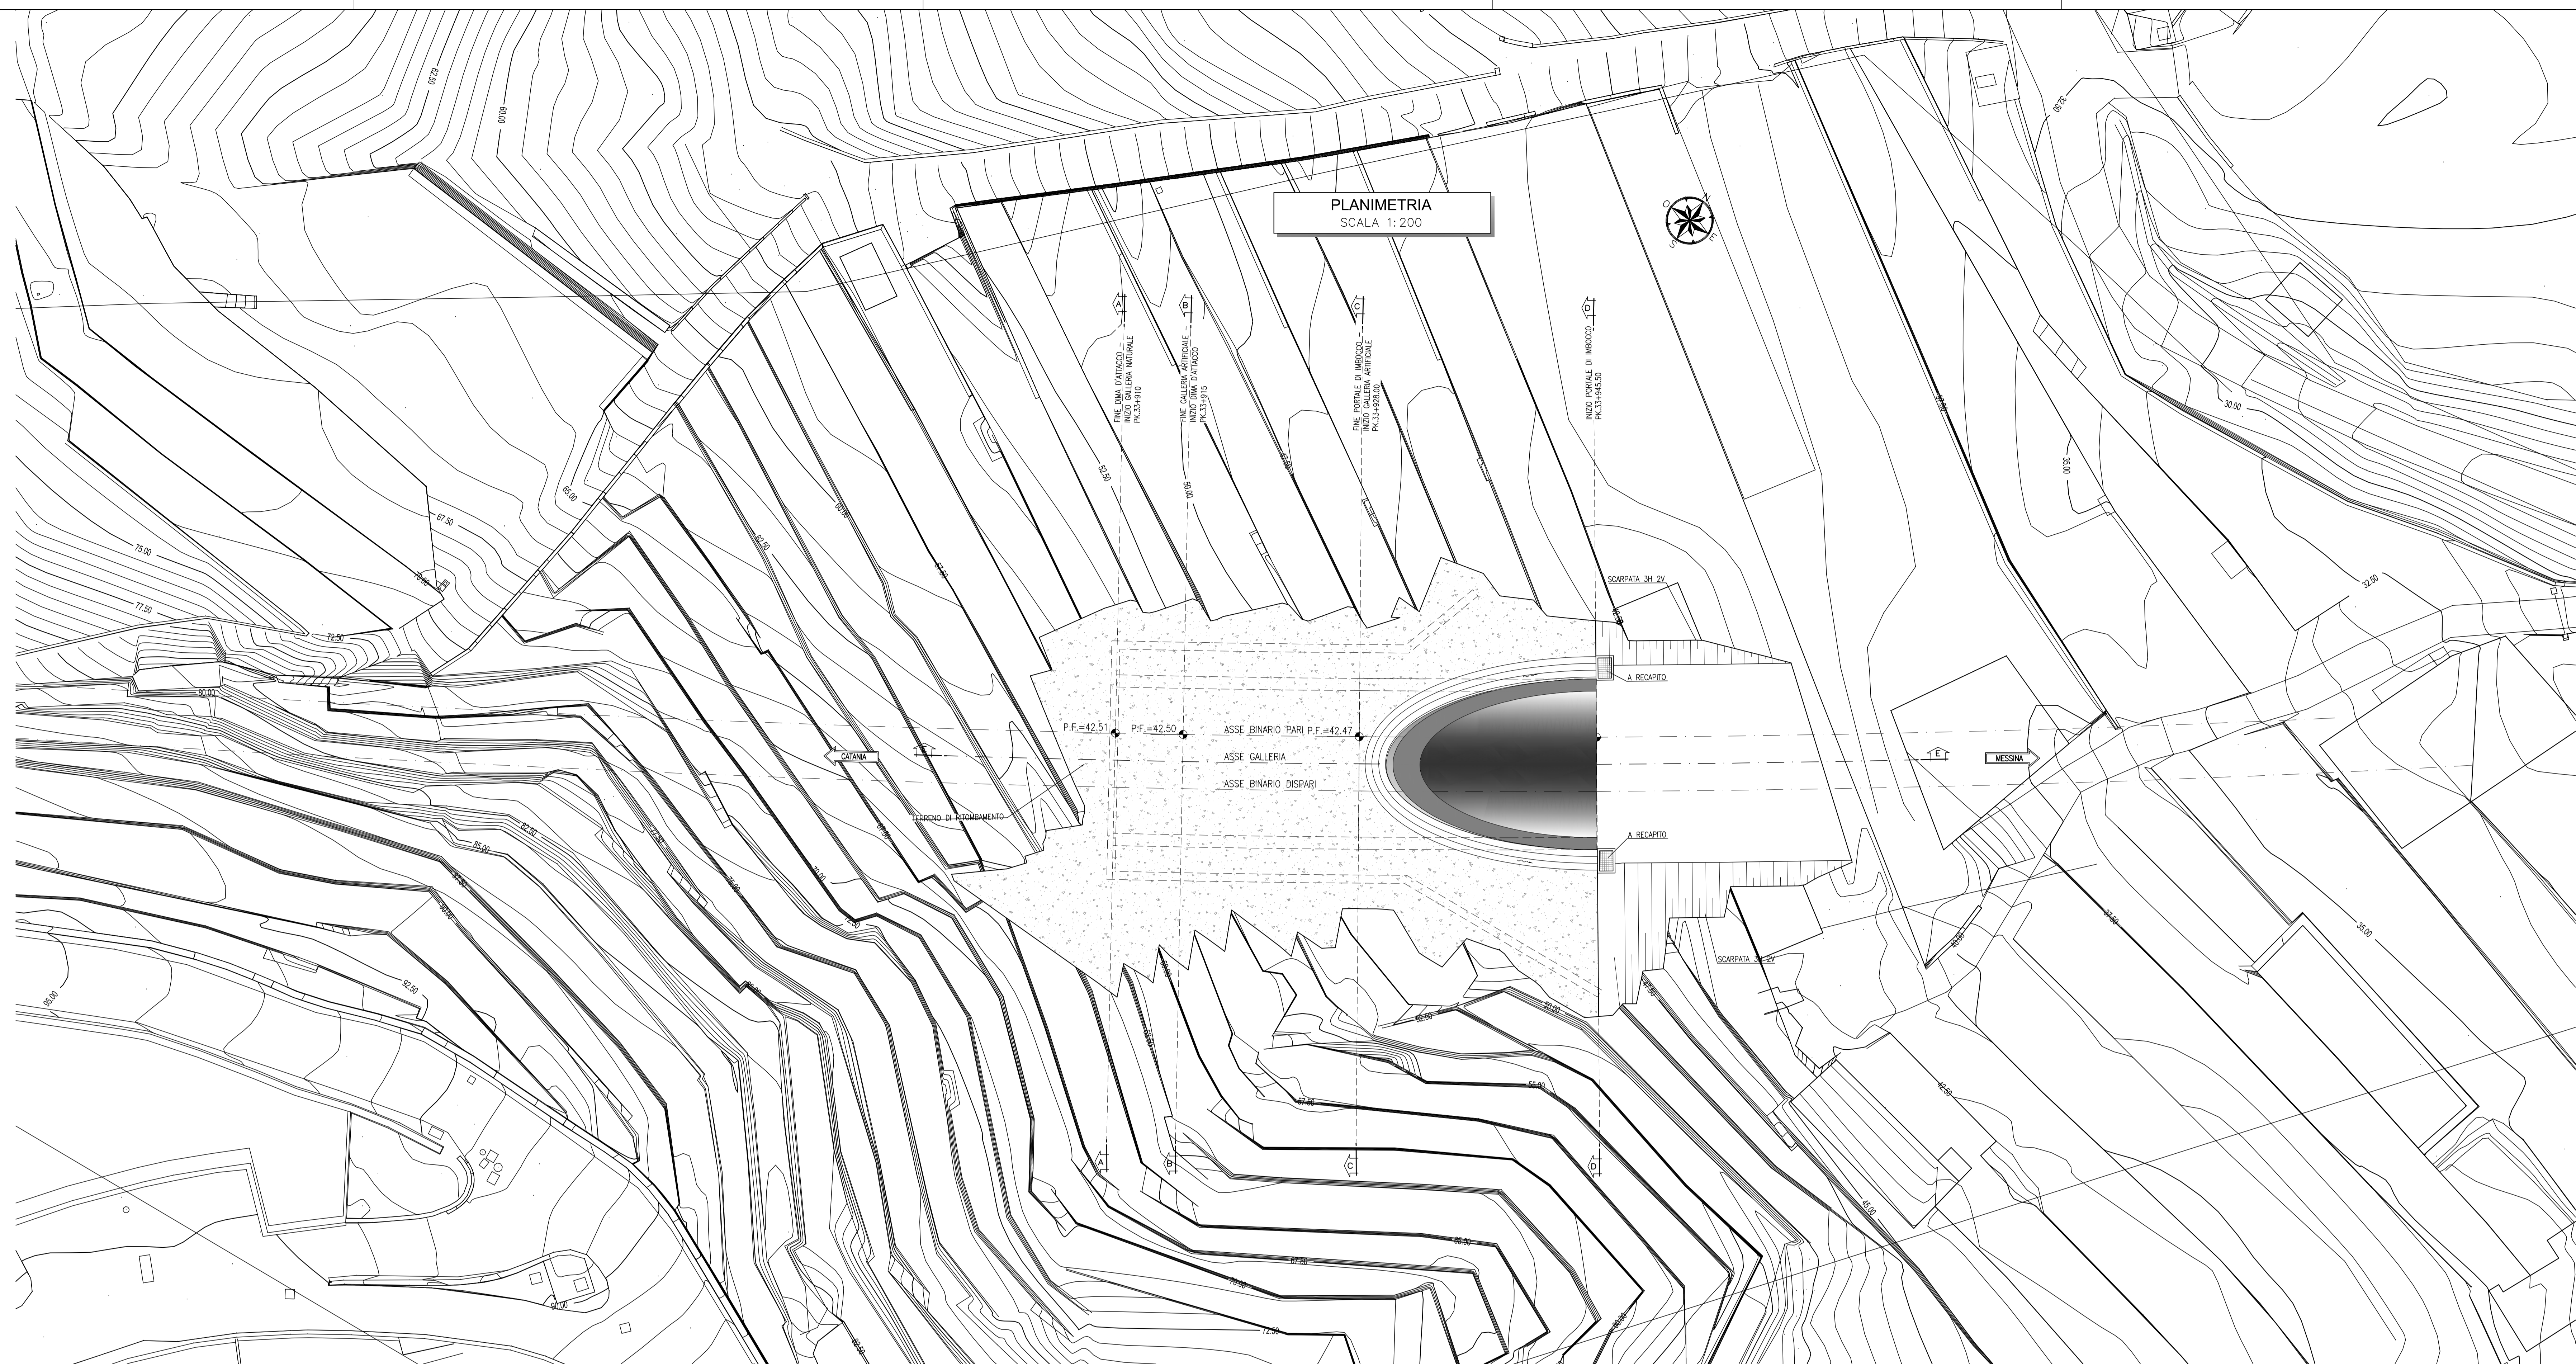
PLANIMETRIA
SCALA 1:200

FINE DIMA D'ATTACCO – INIZIO GALLERIA NATURALE PK.33+910

FINE GALLERIA ARTIFICIALE – INIZIO DIMA D'ATTACCO PK.33+915

FINE PORTALE DI IMBOCCO – INIZIO GALLERIA ARTIFICIALE PK.33+928.00

INIZIO PORTALE DI IMBOCCO PK.33+945.50

A
B
C
D

SCARPATA 3H 2V
A RECAPITO
P.F.=42.51
P.F.=42.50
ASSE BINARIO PARI P.F.=42.47
ASSE GALLERIA
ASSE BINARIO DISPARI
CATANIA
MESSINA
E
TERRENO DI RITOMBAMENTO
A RECAPITO
SCARPATA 3H 2V

62.50
60.00
67.50
75.00
77.50
72.50
70.00
65.00
80.00
82.50
85.00
87.50
90.00
92.50
95.00
52.50
50.00
47.50
55.00
57.50
45.00
42.50
40.00
37.50
35.00
32.50
30.00